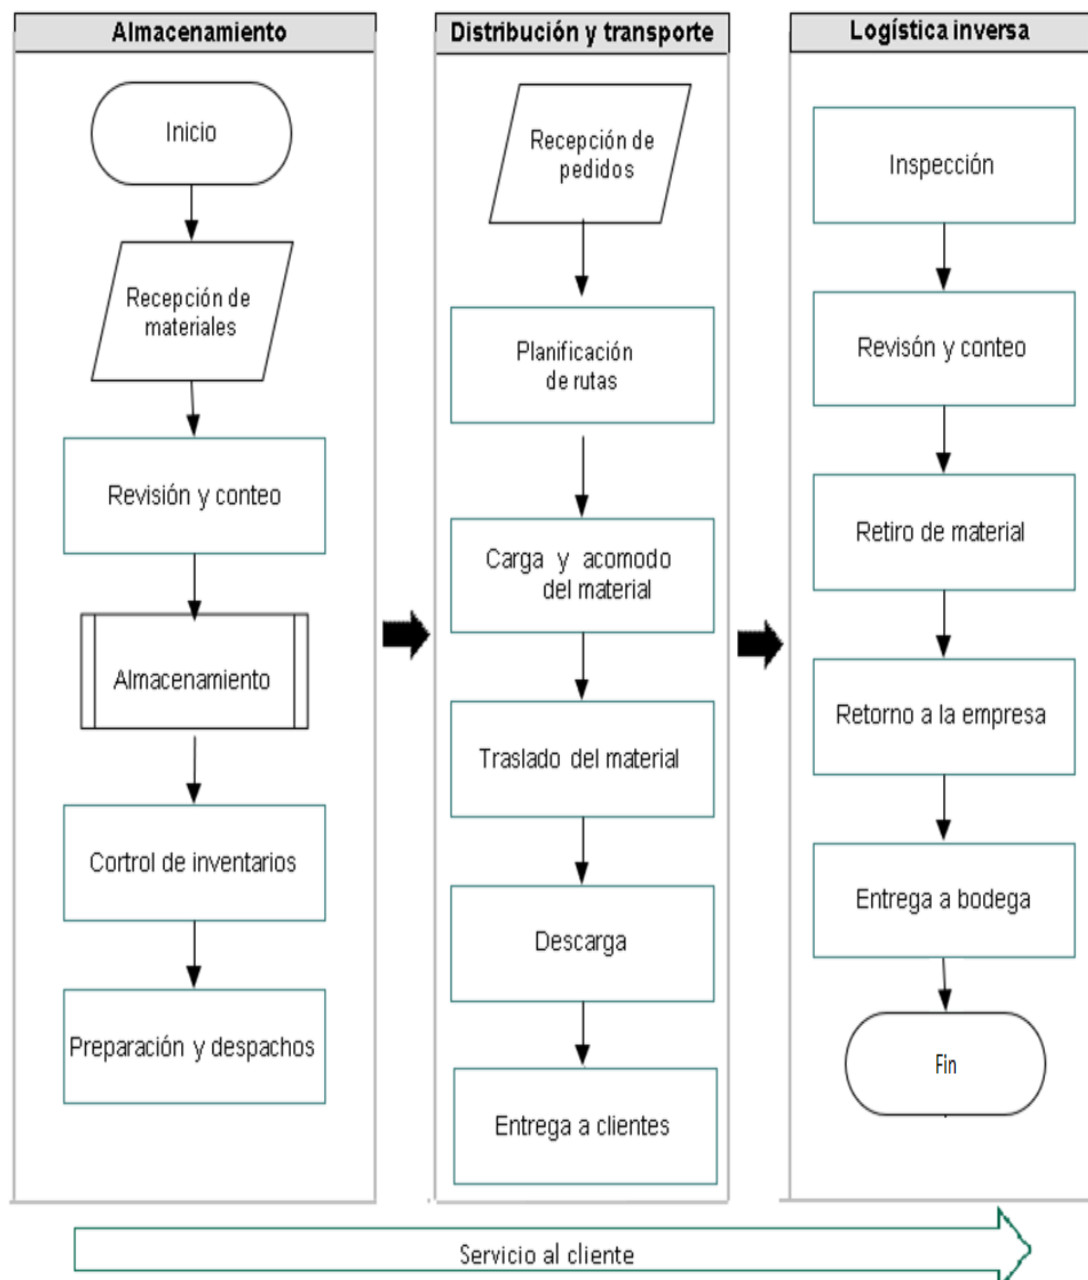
Almacenamiento

Inicio

Recepción de materiales

Revisión y conteo

Almacenamiento

Cortrol de inventarios

Preparación y despachos

Distribución y transporte

Recepción de pedidos

Planificación de rutas

Carga y acomodo del material

Traslado del material

Descarga

Entrega a clientes

Logística inversa

Inspección

Revisón y conteo

Retiro de material

Retorno a la empresa

Entrega a bodega

Fin

Servicio al cliente